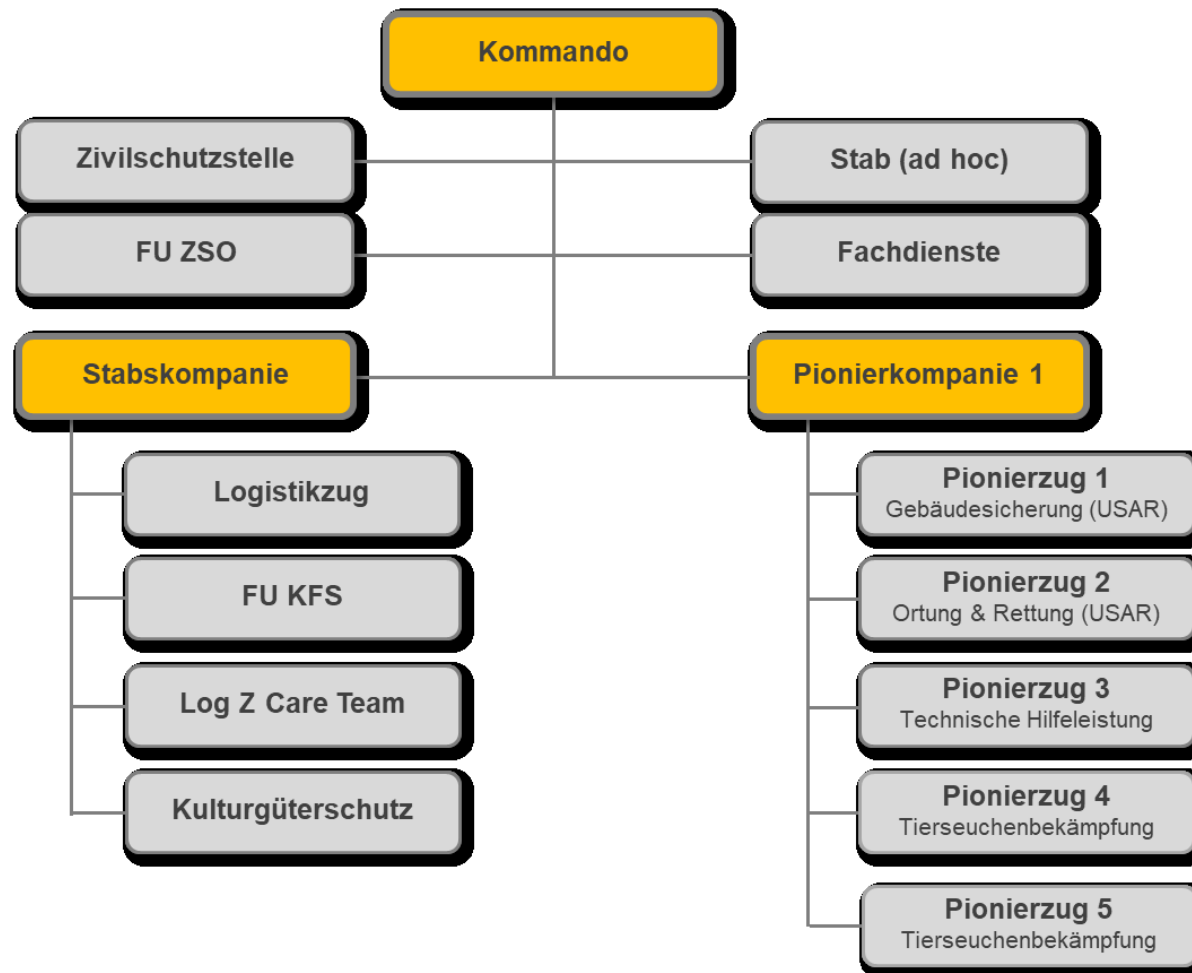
Kommando

Zivilschutzstelle

Stab (ad hoc)

FU ZSO

Fachdienste

Stabskompanie

Pionierkompanie 1

Logistikzug

FU KFS

Log Z Care Team

Kulturgüterschutz

Pionierzug 1
Gebäudesicherung (USAR)

Pionierzug 2
Ortung & Rettung (USAR)

Pionierzug 3
Technische Hilfeleistung

Pionierzug 4
Tierseuchenbekämpfung

Pionierzug 5
Tierseuchenbekämpfung